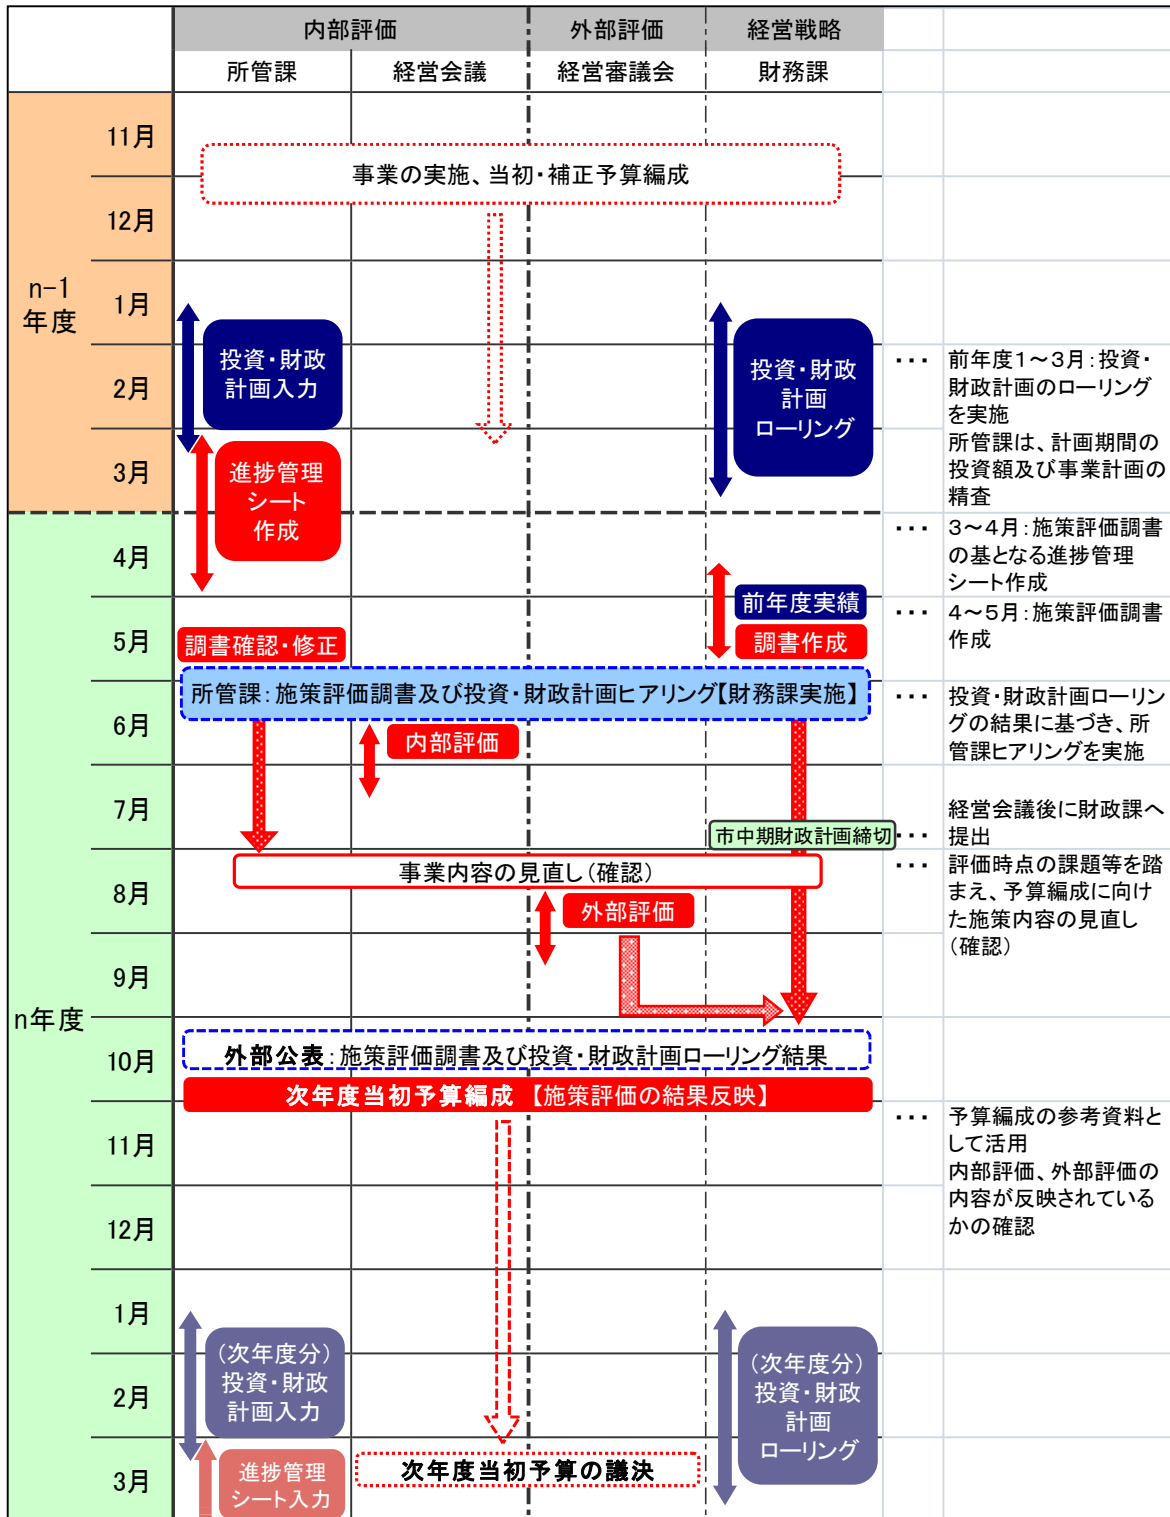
| | | 内部評価 | | 外部評価 | 経営戦略 |
|---|---|---|---|---|---|
| | | 所管課 | 経営会議 | 経営審議会 | 財務課 |

n−1年度

11月

12月

事業の実施、当初・補正予算編成

1月

2月

3月

投資・財政計画入力

進捗管理シート作成

投資・財政計画ローリング

・・・ 前年度1～3月：投資・財政計画のローリングを実施
所管課は、計画期間の投資額及び事業計画の精査

n年度

4月

・・・ 3～4月：施策評価調書の基となる進捗管理シート作成

5月

前年度実績

調書作成

調書確認・修正

・・・ 4～5月：施策評価調書作成

6月

所管課：施策評価調書及び投資・財政計画ヒアリング【財務課実施】

内部評価

・・・ 投資・財政計画ローリングの結果に基づき、所管課ヒアリングを実施

7月

市中期財政計画締切 ・・ 経営会議後に財政課へ提出

8月

事業内容の見直し（確認）

外部評価

・・・ 評価時点の課題等を踏まえ、予算編成に向けた施策内容の見直し（確認）

9月

10月

外部公表：施策評価調書及び投資・財政計画ローリング結果

次年度当初予算編成 【施策評価の結果反映】

11月

・・・ 予算編成の参考資料として活用
内部評価、外部評価の内容が反映されているかの確認

12月

1月

2月

3月

（次年度分）投資・財政計画入力

進捗管理シート入力

次年度当初予算の議決

（次年度分）投資・財政計画ローリング